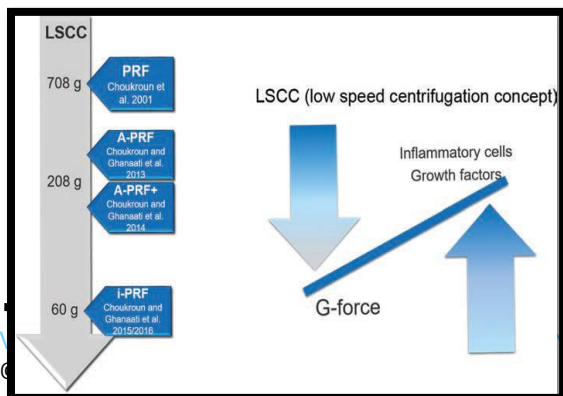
LSCC

708 g

PRF
Choukroun et al. 2001

208 g

A-PRF
Choukroun and Ghanaati et al. 2013

A-PRF+
Choukroun and Ghanaati et al. 2014

60 g

i-PRF
Choukroun and Ghanaati et al. 2015/2016

LSCC (low speed centrifugation concept)

Inflammatory cells
Growth factors

G-force